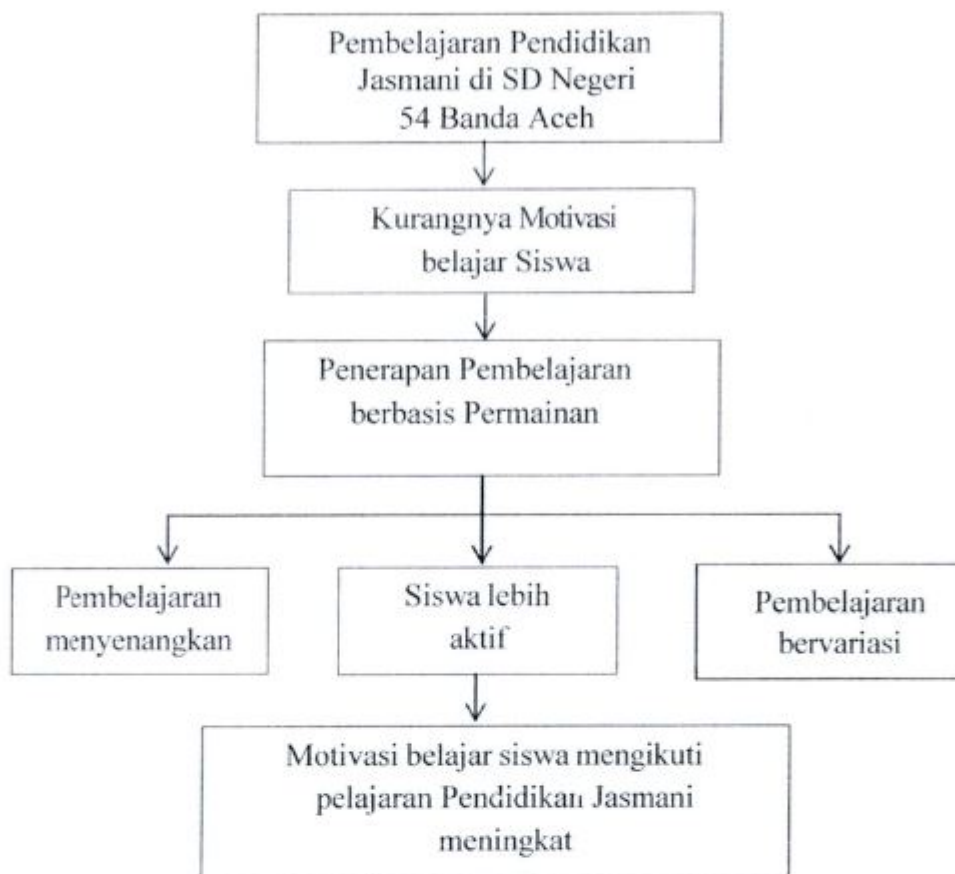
Pembelajaran Pendidikan Jasmani di SD Negeri 54 Banda Aceh

Kurangnya Motivasi belajar Siswa

Penerapan Pembelajaran berbasis Permainan

Pembelajaran menyenangkan

Siswa lebih aktif

Pembelajaran bervariasi

Motivasi belajar siswa mengikuti pelajaran Pendidikan Jasmani meningkat